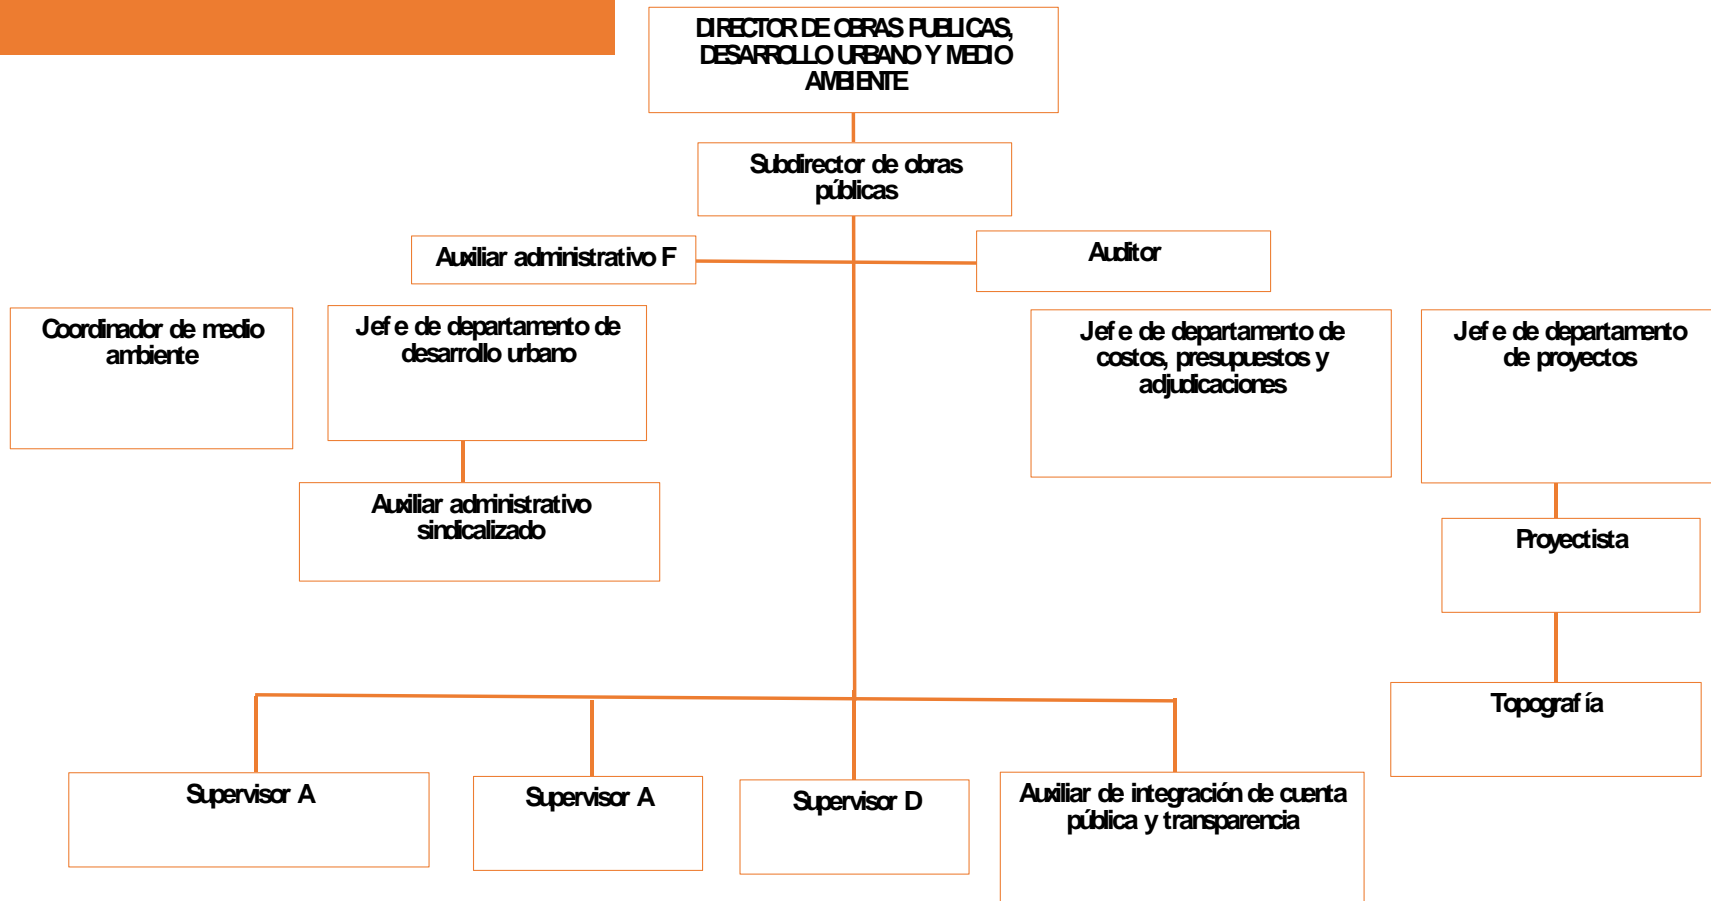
DIRECTOR DE OBRAS PUBLICAS, DESARROLLO URBANO Y MEDIO AMBIENTE

Subdirector de obras públicas

Auxiliar administrativo F

Auditor

Coordinador de medio ambiente

Jef e de departamento de desarrollo urbano

Auxiliar administrativo sindicalizado

Jef e de departamento de costos, presupuestos y adjudicaciones

Jef e de departamento de proyectos

Proyectista

Topograf ía

Supervisor A

Supervisor A

Supervisor D

Auxiliar de integración de cuenta pública y transparencia